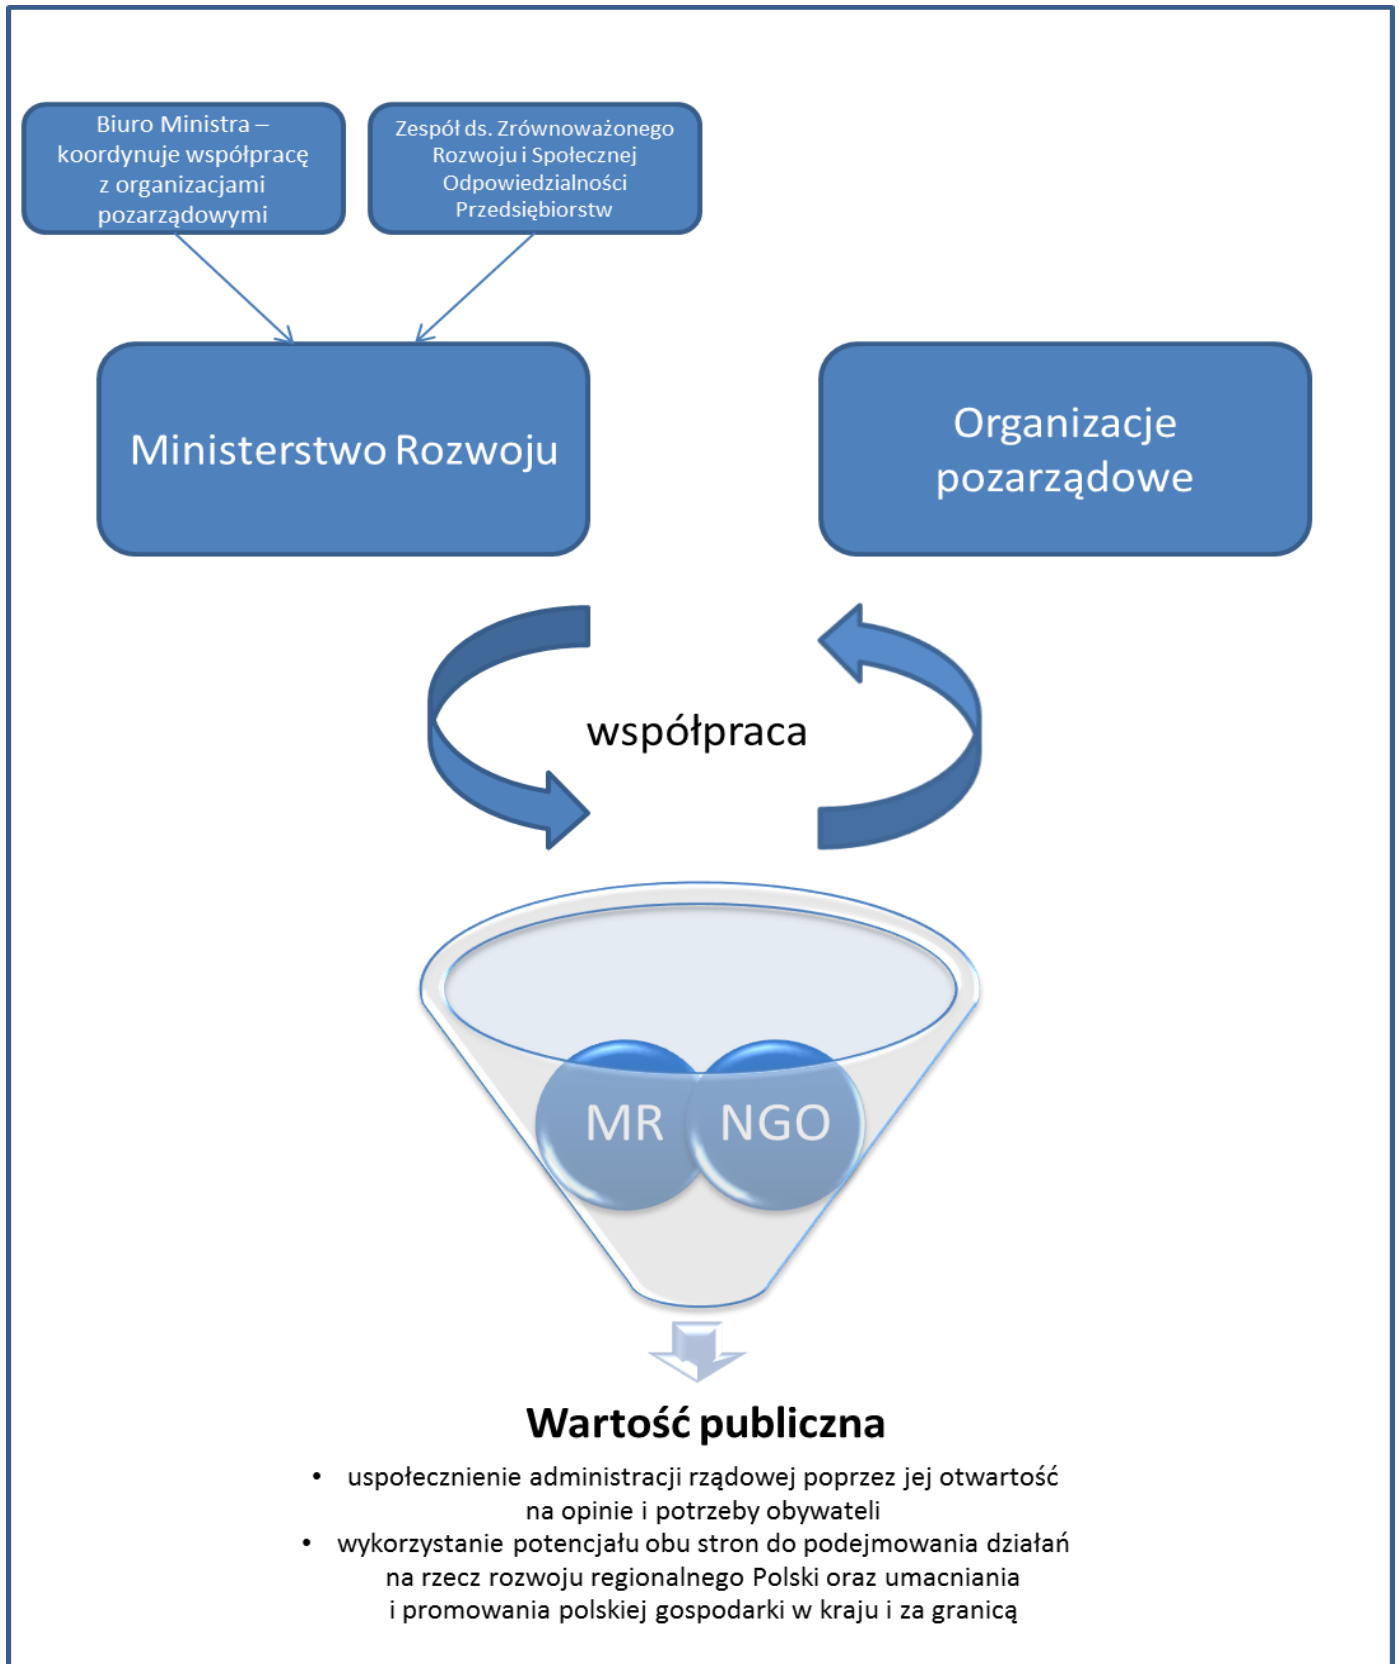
Biuro Ministra – koordynuje współpracę z organizacjami pozarządowymi

Zespół ds. Zrównoważonego Rozwoju i Społecznej Odpowiedzialności Przedsiębiorstw

Ministerstwo Rozwoju

Organizacje pozarządowe

współpraca

MR

NGO

Wartość publiczna

• uspołecznienie administracji rządowej poprzez jej otwartość na opinie i potrzeby obywateli
• wykorzystanie potencjału obu stron do podejmowania działań na rzecz rozwoju regionalnego Polski oraz umacniania i promowania polskiej gospodarki w kraju i za granicą